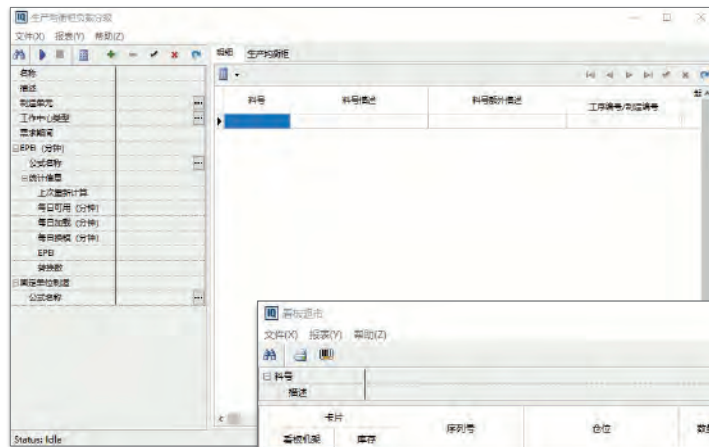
生产均衡柜负载分级

文件(X) 报表(Y) 帮助(Z)

名称
描述
制造单元
工作中心类型
需求期间
EPEI (分钟)
公式名称
统计信息
上次重新计算
每日可用 (分钟)
每日加载 (分钟)
每日换模 (分钟)
EPEI
替换数
满足单位制度
公式名称

明细 生产均衡柜

| 料号 | 料号描述 | 料号额外描述 | 工序编号/制造编号 |
|---|---|---|---|
| | | | |

看板退市

文件(X) 报表(Y) 帮助(Z)

料号
描述

| 卡片 | | 序列号 | 仓位 | 数 |
|---|---|---|---|---|
| 看板机架 | 库存 | | | |

Status: Idle